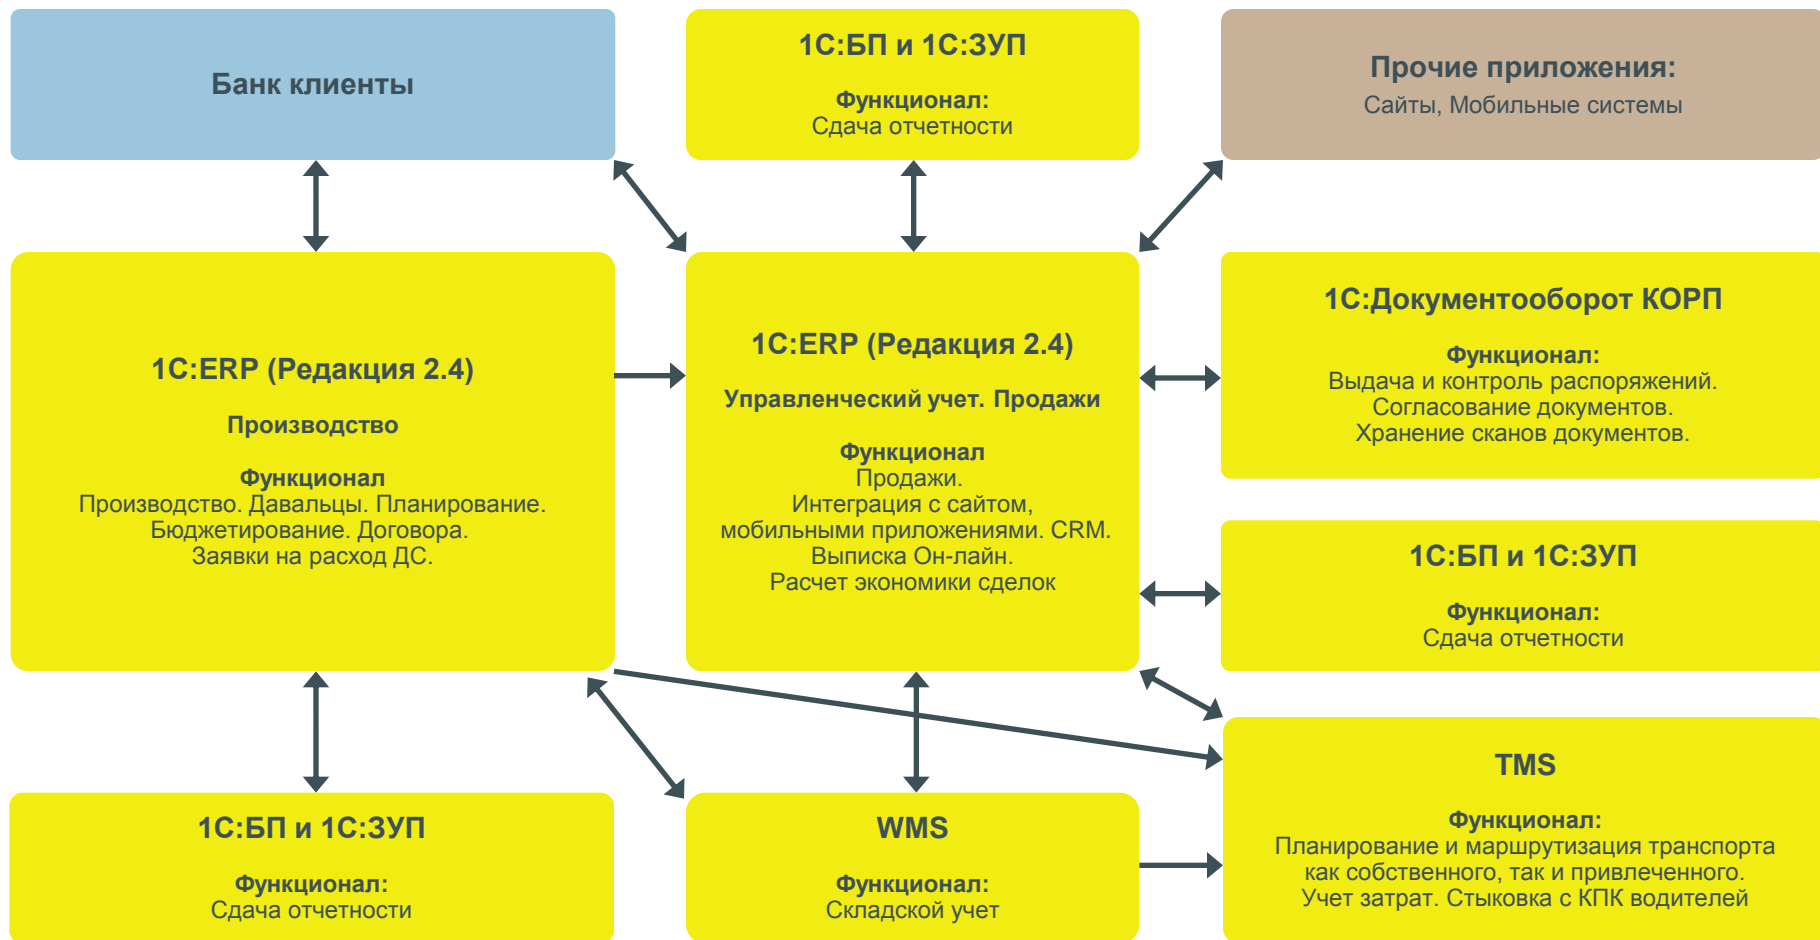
Банк клиенты

1С:БП и 1С:ЗУП

Функционал:
Сдача отчетности

Прочие приложения:
Сайты, Мобильные системы

1С:ERP (Редакция 2.4)

Производство

Функционал
Производство. Давальцы. Планирование. Бюджетирование. Договора. Заявки на расход ДС.

1С:ERP (Редакция 2.4)

Управленческий учет. Продажи

Функционал
Продажи.
Интеграция с сайтом, мобильными приложениями. CRM.
Выписка Он-лайн.
Расчет экономики сделок

1С:Документооборот КОРП

Функционал:
Выдача и контроль распоряжений.
Согласование документов.
Хранение сканов документов.

1С:БП и 1С:ЗУП

Функционал:
Сдача отчетности

TMS

Функционал:
Планирование и маршрутизация транспорта как собственного, так и привлеченного.
Учет затрат. Стыковка с КПК водителей

1С:БП и 1С:ЗУП

Функционал:
Сдача отчетности

WMS

Функционал:
Складской учет